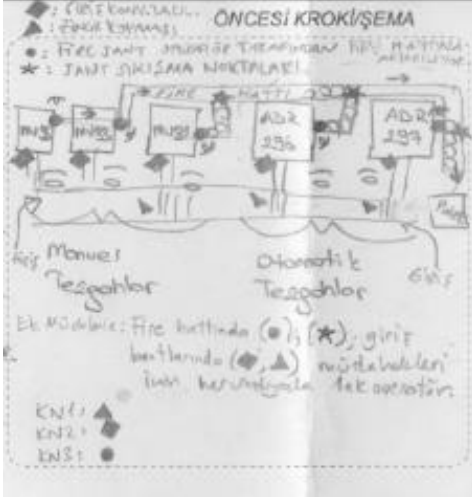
◆ : GİRİŞ KANALLARI
▲ : ÇIKIŞ KANALLARI
ÖNCESİ KROKİ/ŞEMA
● : FİRE JANT ... TARAFINDAN FİRE HATTINA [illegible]
★ : JANT SIKIŞMA NOKTALARI

FİRE HATTI
MNJ1
MNJ2
MNJ3
ADR 296
ADR 297
Pres

Giriş
Manuel Tezgahlar
Otomatik Tezgahlar
Çıkış

Ek Müdahale: Fire hattında (●), (★); giriş hatlarında (◆, ▲) müdahaleleri ... tek operatör.

KN1: ▲
KN2: ◆
KN3: ●